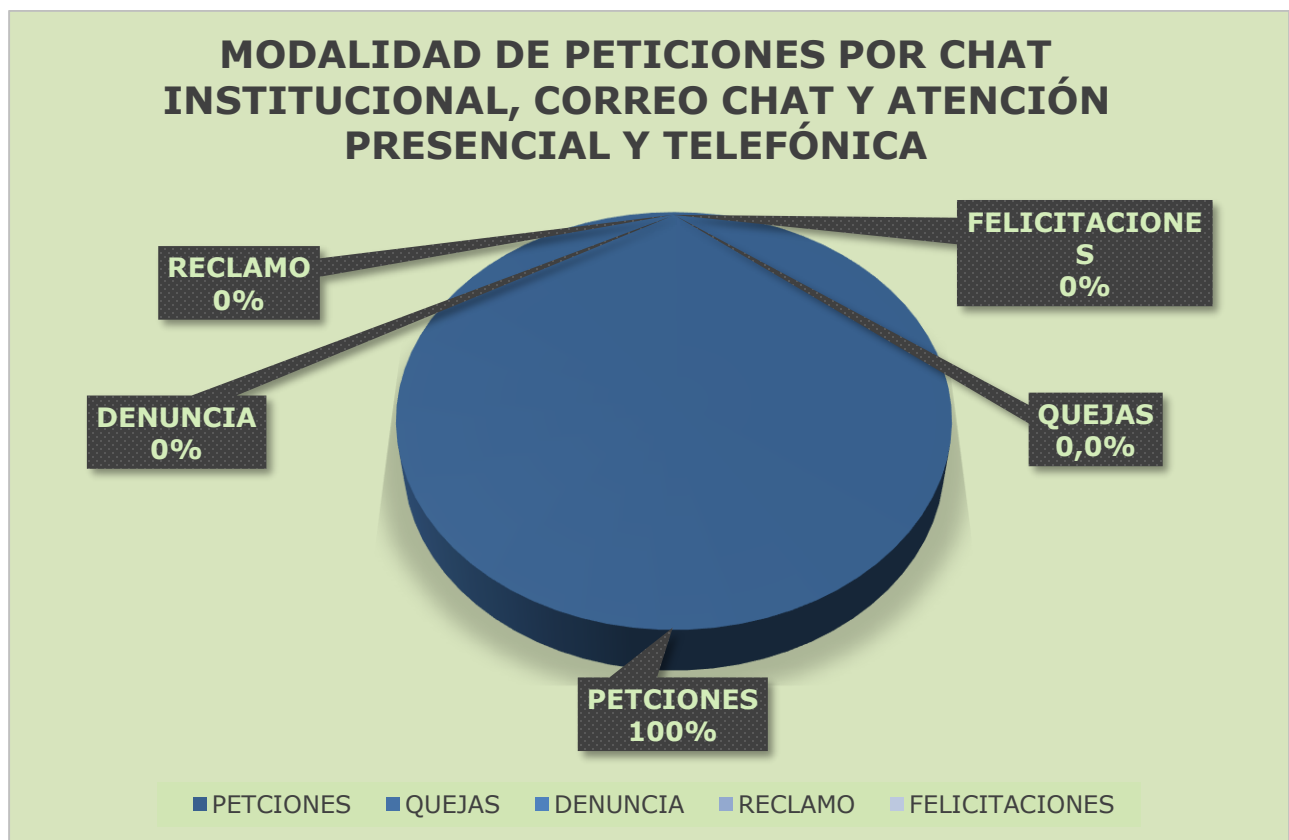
MODALIDAD DE PETICIONES POR CHAT INSTITUCIONAL, CORREO CHAT Y ATENCIÓN PRESENCIAL Y TELEFÓNICA

RECLAMO
0%

FELICITACIONE
S
0%

DENUNCIA
0%

QUEJAS
0,0%

PETCIONES
100%

PETCIONES QUEJAS DENUNCIA RECLAMO FELICITACIONES